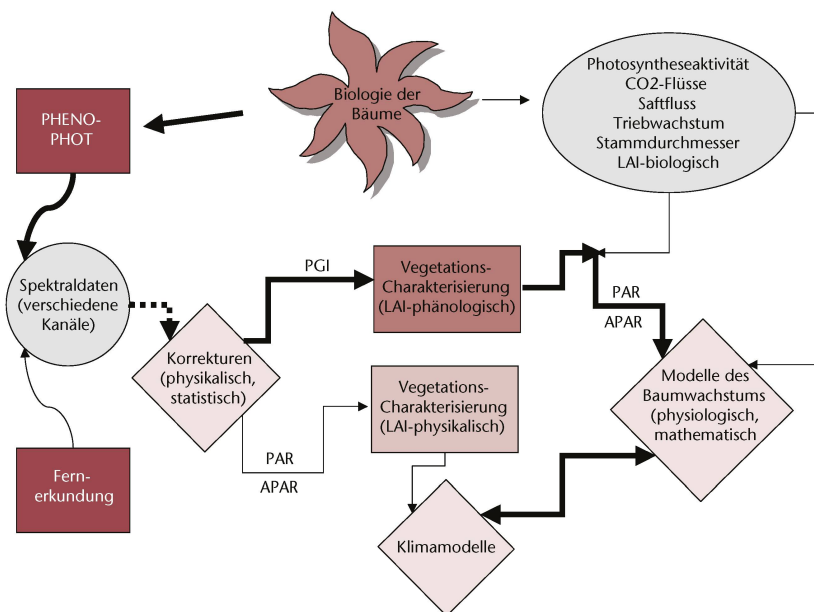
Biologie der Bäume

PHENO-PHOT

Photosyntheseaktivität
CO2-Flüsse
Saftfluss
Triebwachstum
Stammdurchmesser
LAI-biologisch

Spektraldaten (verschiedene Kanäle)

PGI

Vegetations-Charakterisierung (LAI-phänologisch)

PAR

APAR

Korrekturen (physikalisch, statistisch)

Vegetations-Charakterisierung (LAI-physikalisch)

Modelle des Baumwachstums (physiologisch, mathematisch

PAR

APAR

Fern-erkundung

Klimamodelle